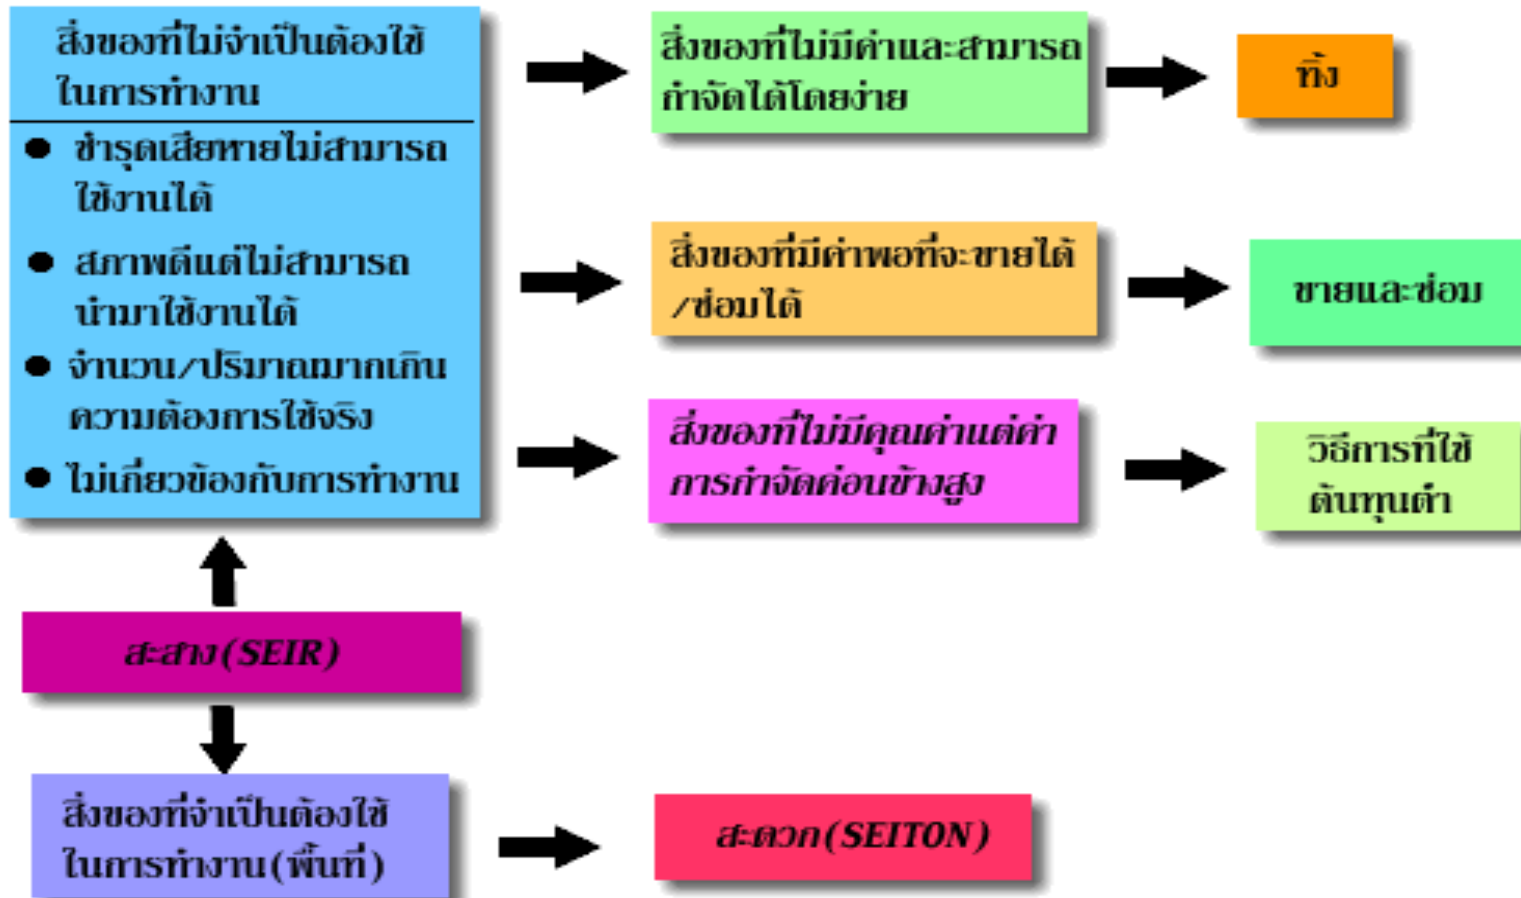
สิ่งของที่ไม่จำเป็นต้องใช้ในการทำงาน

● ชำรุดเสียหายไม่สามารถใช้งานได้

● สภาพดีแต่ไม่สามารถนำมาใช้งานได้

● จำนวน/ปริมาณมากเกินความต้องการใช้จริง

● ไม่เกี่ยวข้องกับการทำงาน

สิ่งของที่ไม่มีค่าและสามารถกำจัดได้โดยง่าย

ทิ้ง

สิ่งของที่มีค่าพอที่จะขายได้/ซ่อมได้

ขายและซ่อม

สิ่งของที่ไม่มีคุณค่าแต่ค่าการกำจัดค่อนข้างสูง

วิธีการที่ใช้ต้นทุนต่ำ

สะสาง(SEIR)

สิ่งของที่จำเป็นต้องใช้ในการทำงาน(พื้นที่)

สะดวก(SEITON)